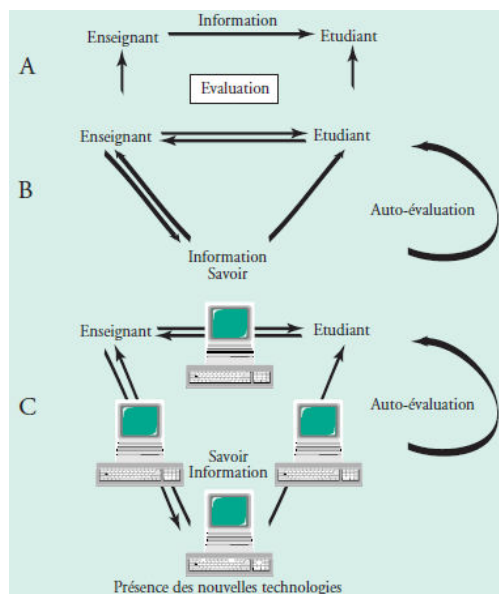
A

Information

Enseignant

Etudiant

Evaluation

B

Enseignant

Etudiant

Auto-évaluation

Information
Savoir

C

Enseignant

Etudiant

Auto-évaluation

Savoir
Information

Présence des nouvelles technologies